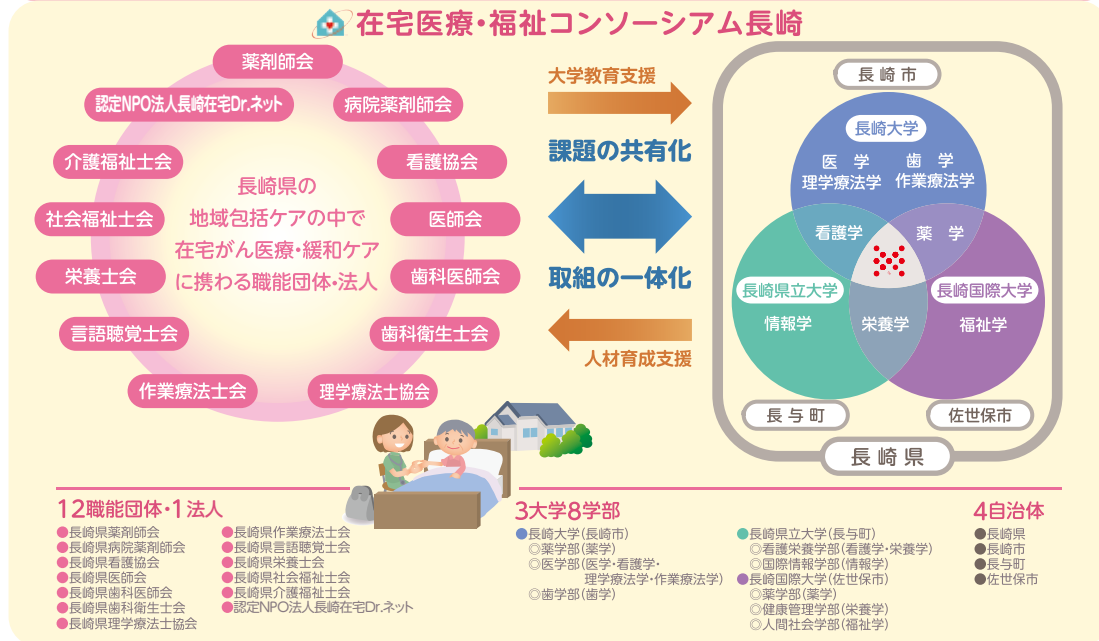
在宅医療・福祉コンソーシアム長崎

薬剤師会
認定NPO法人長崎在宅Dr.ネット
病院薬剤師会
介護福祉士会
看護協会
社会福祉士会
医師会
栄養士会
歯科医師会
言語聴覚士会
歯科衛生士会
作業療法士会
理学療法士協会

長崎県の
地域包括ケアの中で
在宅がん医療・緩和ケア
に携わる職能団体・法人

大学教育支援
課題の共有化
取組の一体化
人材育成支援

長崎市
長崎大学
医学
歯学
理学療法学
作業療法学
看護学
薬学
長崎県立大学
情報学
栄養学
長崎国際大学
福祉学
長与町
佐世保市
長崎県

12職能団体・1法人
●長崎県薬剤師会
●長崎県病院薬剤師会
●長崎県看護協会
●長崎県医師会
●長崎県歯科医師会
●長崎県歯科衛生士会
●長崎県理学療法士協会
●長崎県作業療法士会
●長崎県言語聴覚士会
●長崎県栄養士会
●長崎県社会福祉士会
●長崎県介護福祉士会
●認定NPO法人長崎在宅Dr.ネット

3大学8学部
●長崎大学(長崎市)
◎薬学部(薬学)
◎医学部(医学・看護学・理学療法学・作業療法学)
◎歯学部(歯学)
●長崎県立大学(長与町)
◎看護栄養学部(看護学・栄養学)
◎国際情報学部(情報学)
●長崎国際大学(佐世保市)
◎薬学部(薬学)
◎健康管理学部(栄養学)
◎人間社会学部(福祉学)

4自治体
●長崎県
●長崎市
●長与町
●佐世保市